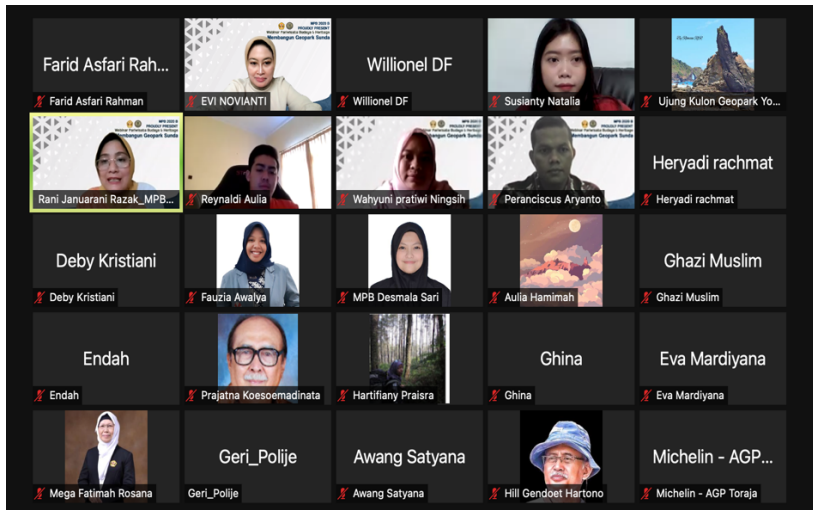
Farid Asfari Rah...
Farid Asfari Rahman

MPB 2022 B
PROJECT PRESENT
Webinar Pariwisata Budaya n Heritage
Membangun Geopark Sunda
EVI NOVIANTI

Willionel DF
Willionel DF

Susianty Natalia

Ujung Kulon Geopark Yo...

MPB 2022 B
PROJECT PRESENT
Webinar Pariwisata Budaya n Heritage
Membangun Geopark Sunda
Rani Januarani Razak_MPB...

Reynaldi Aulia

MPB 2022 B
PROJECT PRESENT
Webinar Pariwisata Budaya n Heritage
Membangun Geopark Sunda
Wahyuni pratiwi Ningsih

MPB 2022 B
PROJECT PRESENT
Webinar Pariwisata Budaya n Heritage
Membangun Geopark Sunda
Peranciscus Aryanto

Heryadi rachmat
Heryadi rachmat

Deby Kristiani
Deby Kristiani

Fauzia Awalya

MPB Desmala Sari

Aulia Hamimah

Ghazi Muslim
Ghazi Muslim

Endah
Endah

Prajatna Koesoemadinata

Hartifiany Praisra

Ghina
Ghina

Eva Mardiyana
Eva Mardiyana

Mega Fatimah Rosana

Geri_Polije
Geri_Polije

Awang Satyana
Awang Satyana

Hill Gendoet Hartono

Michelin - AGP...
Michelin - AGP Toraja